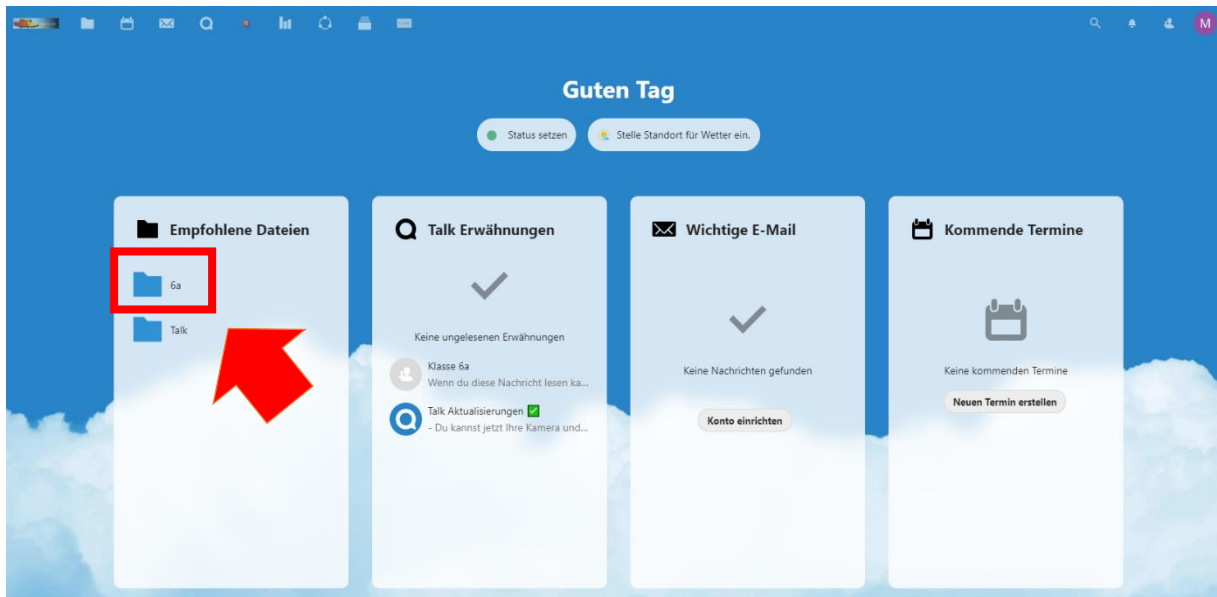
M

Guten Tag

Status setzen

Stelle Standort für Wetter ein.

Empfohlene Dateien

6a

Talk

Talk Erwähnungen

Keine ungelesenen Erwähnungen

Klasse 6a
Wenn du diese Nachricht lesen ka...

Talk Aktualisierungen ✅
- Du kannst jetzt Ihre Kamera und...

Wichtige E-Mail

Keine Nachrichten gefunden

Konto einrichten

Kommende Termine

Keine kommenden Termine

Neuen Termin erstellen